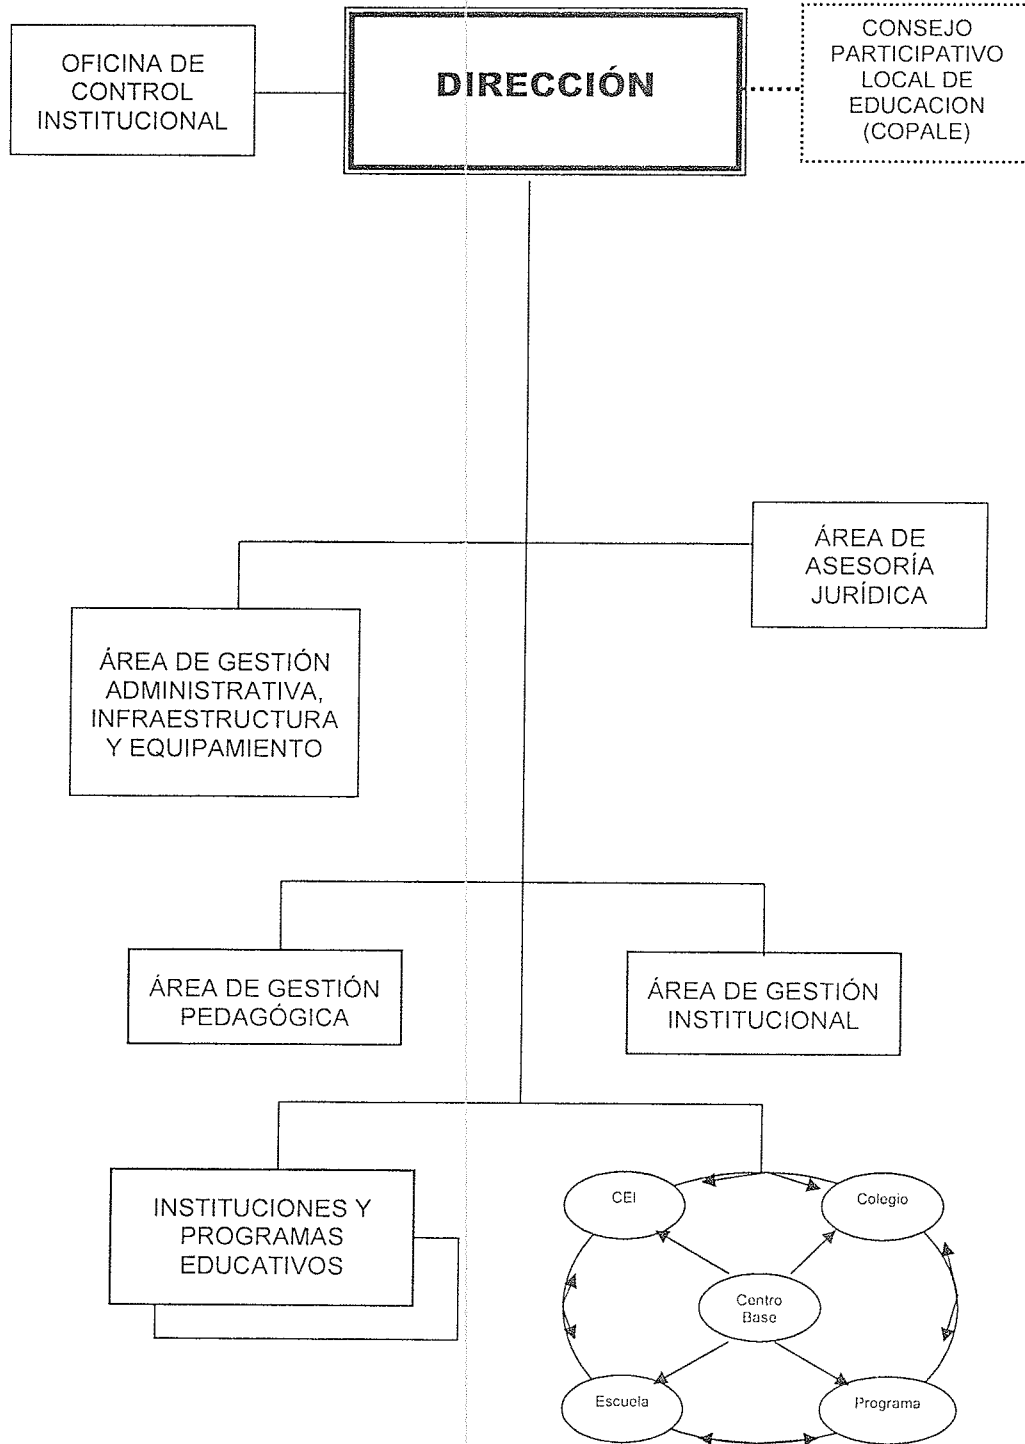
OFICINA DE CONTROL INSTITUCIONAL

DIRECCIÓN

CONSEJO PARTICIPATIVO LOCAL DE EDUCACION (COPALE)

ÁREA DE ASESORÍA JURÍDICA

ÁREA DE GESTIÓN ADMINISTRATIVA, INFRAESTRUCTURA Y EQUIPAMIENTO

ÁREA DE GESTIÓN PEDAGÓGICA

ÁREA DE GESTIÓN INSTITUCIONAL

INSTITUCIONES Y PROGRAMAS EDUCATIVOS

CEI

Colegio

Centro Base

Escuela

Programa